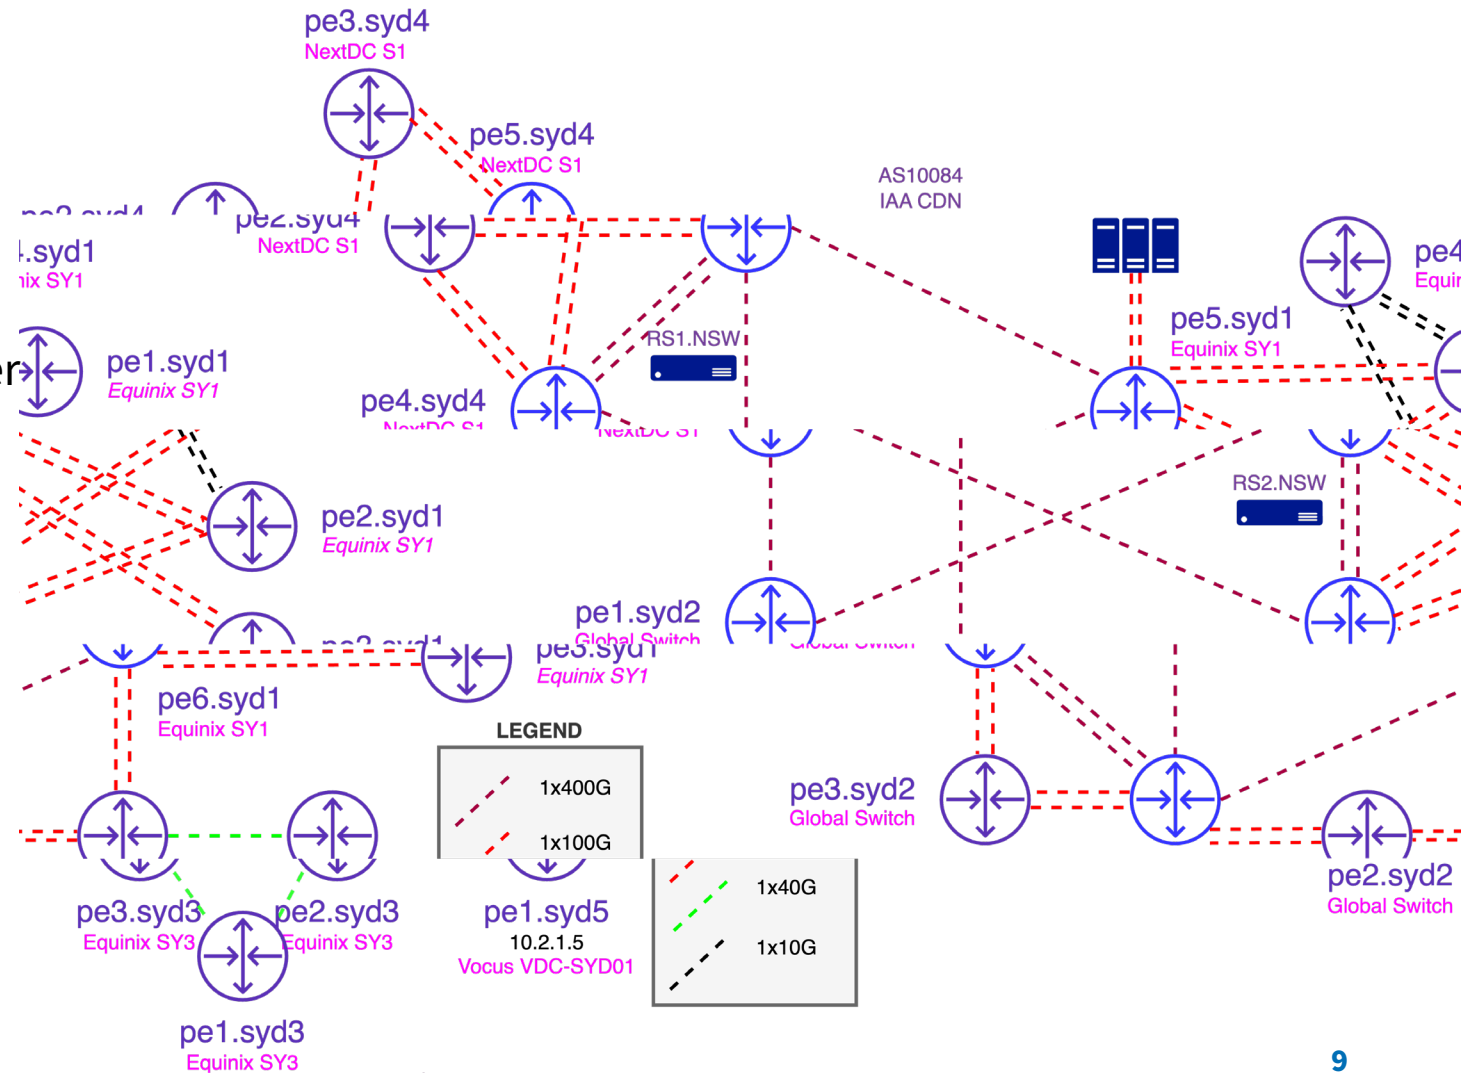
pe3.syd4
NextDC S1

pe5.syd4
NextDC S1

AS10084
IAA CDN

pe2.syd4
NextDC S1

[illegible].syd1
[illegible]ix SY1

pe1.syd1
Equinix SY1

RS1.NSW

pe4.syd4
NextDC S1

pe5.syd1
Equinix SY1

pe4
Equi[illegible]

pe2.syd1
Equinix SY1

RS2.NSW

pe1.syd2
Global Switch

pe3.syd1
Equinix SY1

pe6.syd1
Equinix SY1

LEGEND
1x400G
1x100G
1x40G
1x10G

pe3.syd2
Global Switch

pe3.syd3
Equinix SY3

pe2.syd3
Equinix SY3

pe1.syd5
10.2.1.5
Vocus VDC-SYD01

pe2.syd2
Global Switch

pe1.syd3
Equinix SY3

9